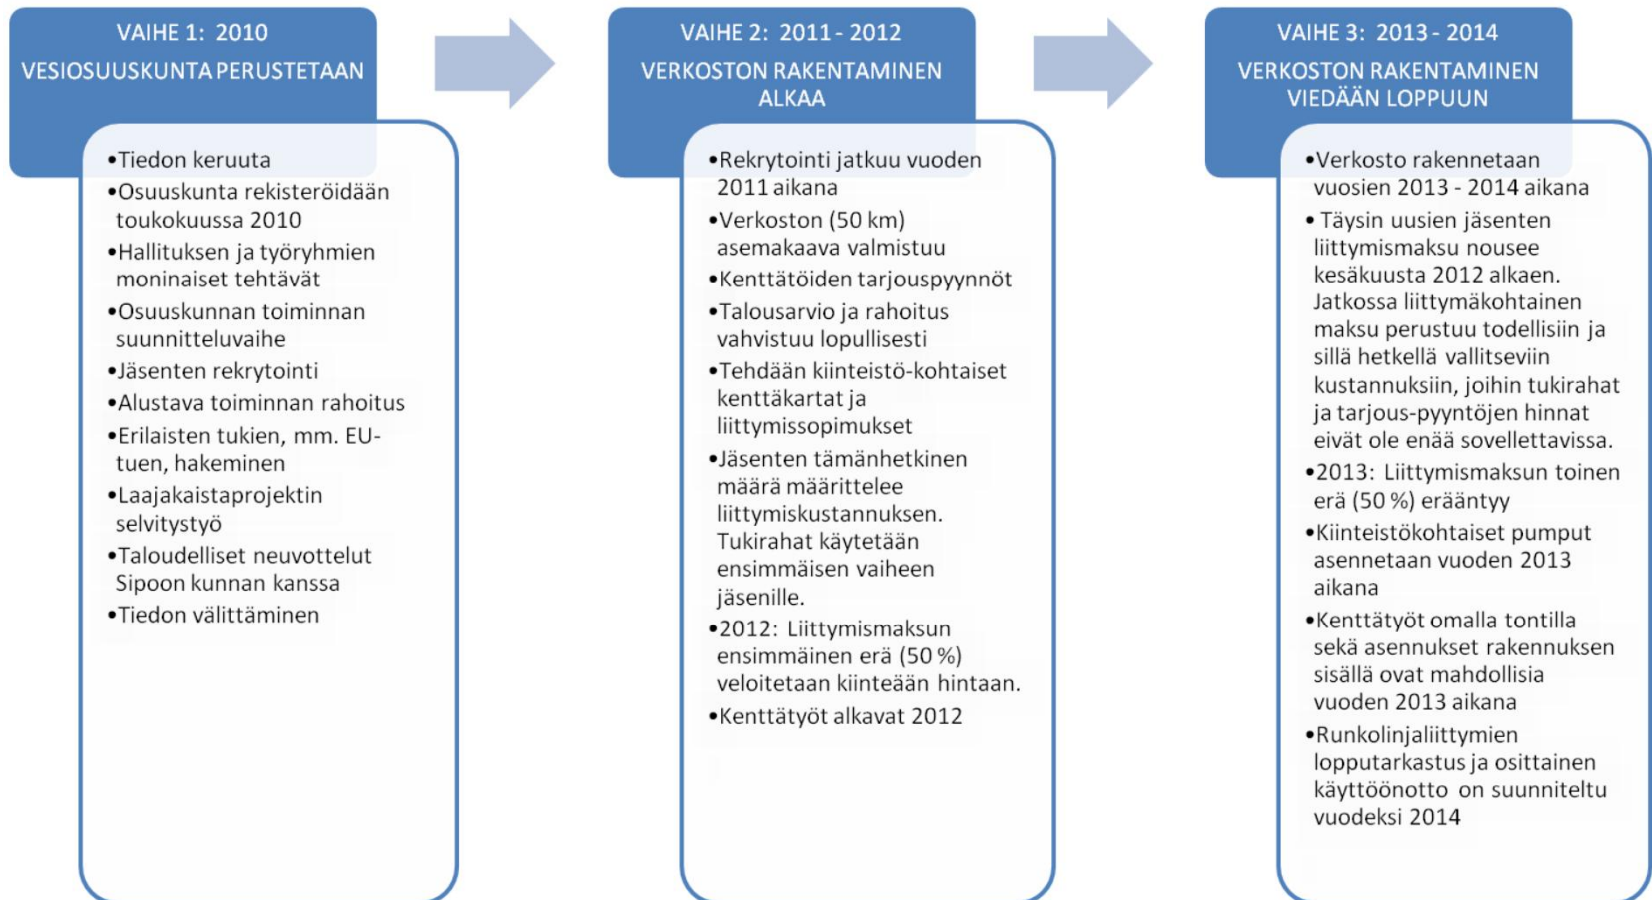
VAIHE 1: 2010

VESIOSUUSKUNTA PERUSTETAAN

•Tiedon keruuta
•Osuuskunta rekisteröidään toukokuussa 2010
•Hallituksen ja työryhmien moninaiset tehtävät
•Osuuskunnan toiminnan suunnitteluvaihe
•Jäsenten rekrytointi
•Alustava toiminnan rahoitus
•Erilaisten tukien, mm. EU-tuen, hakeminen
•Laajakaistaprojektin selvitystyö
•Taloudelliset neuvottelut Sipoon kunnan kanssa
•Tiedon välittäminen

VAIHE 2: 2011 - 2012

VERKOSTON RAKENTAMINEN ALKAA

•Rekrytointi jatkuu vuoden 2011 aikana
•Verkoston (50 km) asemakaava valmistuu
•Kenttätöiden tarjouspyynnöt
•Talousarvio ja rahoitus vahvistuu lopullisesti
•Tehdään kiinteistö-kohtaiset kenttäkartat ja liittymissopimukset
•Jäsenten tämänhetkinen määrä määrittelee liittymiskustannuksen. Tukirahat käytetään ensimmäisen vaiheen jäsenille.
•2012: Liittymismaksun ensimmäinen erä (50 %) veloitetaan kiinteään hintaan.
•Kenttätyöt alkavat 2012

VAIHE 3: 2013 - 2014

VERKOSTON RAKENTAMINEN VIEDÄÄN LOPPUUN

•Verkosto rakennetaan vuosien 2013 - 2014 aikana
• Täysin uusien jäsenten liittymismaksu nousee kesäkuusta 2012 alkaen. Jatkossa liittymäkohtainen maksu perustuu todellisiin ja sillä hetkellä vallitseviin kustannuksiin, joihin tukirahat ja tarjous-pyyntöjen hinnat eivät ole enää sovellettavissa.
•2013: Liittymismaksun toinen erä (50 %) erääntyy
•Kiinteistökohtaiset pumput asennetaan vuoden 2013 aikana
•Kenttätyöt omalla tontilla sekä asennukset rakennuksen sisällä ovat mahdollisia vuoden 2013 aikana
•Runkolinjaliittymien lopputarkastus ja osittainen käyttöönotto on suunniteltu vuodeksi 2014